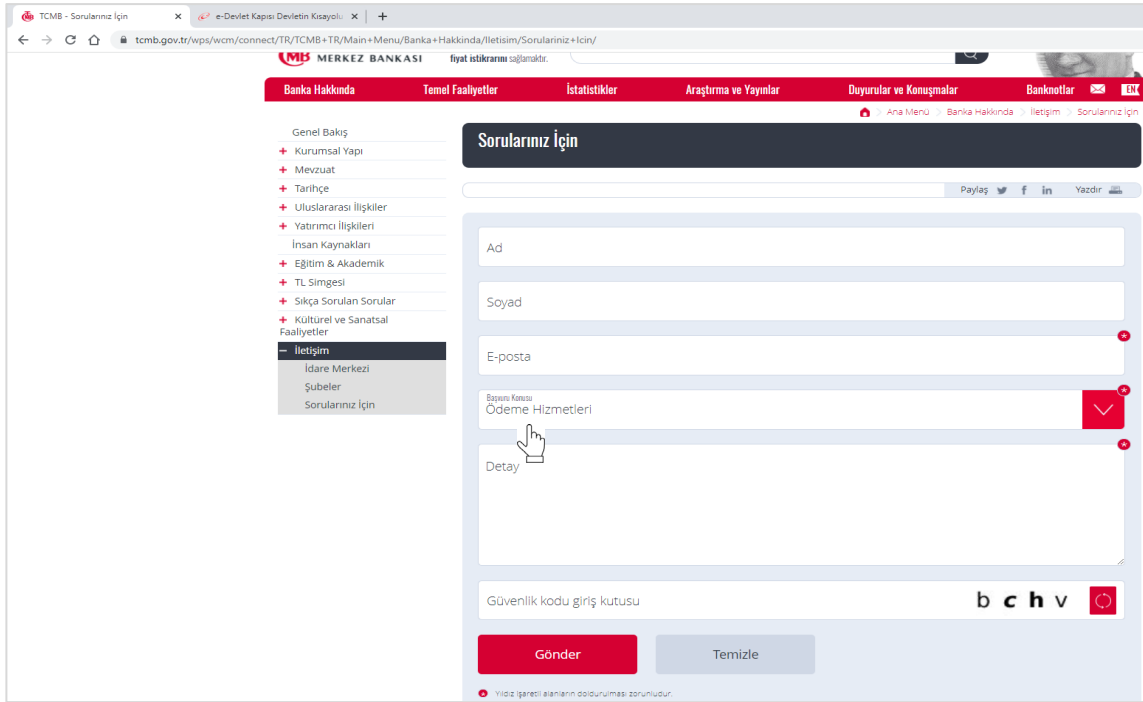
TCMB - Sorularınız İçin ×
e-Devlet Kapısı Devletin Kısayolu ×
+

tcmb.gov.tr/wps/wcm/connect/TR/TCMB+TR/Main+Menu/Banka+Hakkinda/Iletisim/Sorulariniz+Icin/

MERKEZ BANKASI
fiyat istikrarını sağlamaktır.

Banka Hakkında
Temel Faaliyetler
İstatistikler
Araştırma ve Yayınlar
Duyurular ve Konuşmalar
Banknotlar
EN

Ana Menü > Banka Hakkında > İletişim > Sorularınız İçin

Genel Bakış
+ Kurumsal Yapı
+ Mevzuat
+ Tarihçe
+ Uluslararası İlişkiler
+ Yatırımcı İlişkileri
İnsan Kaynakları
+ Eğitim & Akademik
+ TL Simgesi
+ Sıkça Sorulan Sorular
+ Kültürel ve Sanatsal Faaliyetler
– İletişim
İdare Merkezi
Şubeler
Sorularınız İçin

Sorularınız İçin

Paylaş
Yazdır

Ad

Soyad

E-posta

Başvuru Konusu
Ödeme Hizmetleri

Detay

Güvenlik kodu giriş kutusu
b c h v

Gönder
Temizle

Yıldız işaretli alanların doldurulması zorunludur.